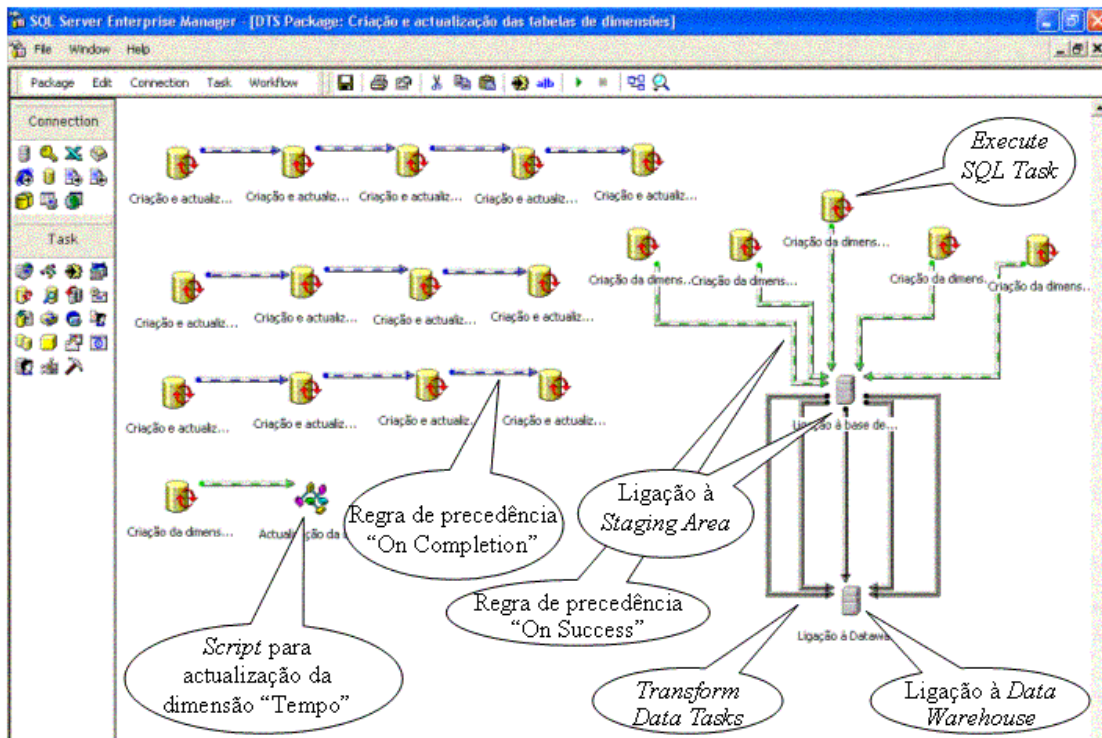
SQL Server Enterprise Manager - [DTS Package: Criação e actualização das tabelas de dimensões]

File Window Help

Package Edit Connection Task Workflow

Connection

Task

Criação e actualiz... Criação e actualiz... Criação e actualiz... Criação e actualiz... Criação e actualiz...

Criação e actualiz... Criação e actualiz... Criação e actualiz... Criação e actualiz...

Criação e actualiz... Criação e actualiz... Criação e actualiz... Criação e actualiz...

Criação da dimens... Actuali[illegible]ção da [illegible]

Execute SQL Task

Criação da dimens...

Criação da dimens... Criação da dimens... Criação da dimens... Criação da dimens...

Ligação à base de...

Ligação à Datawa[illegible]

Regra de precedência "On Completion"

Ligação à Staging Area

Regra de precedência "On Success"

Script para actualização da dimensão "Tempo"

Transform Data Tasks

Ligação à Data Warehouse